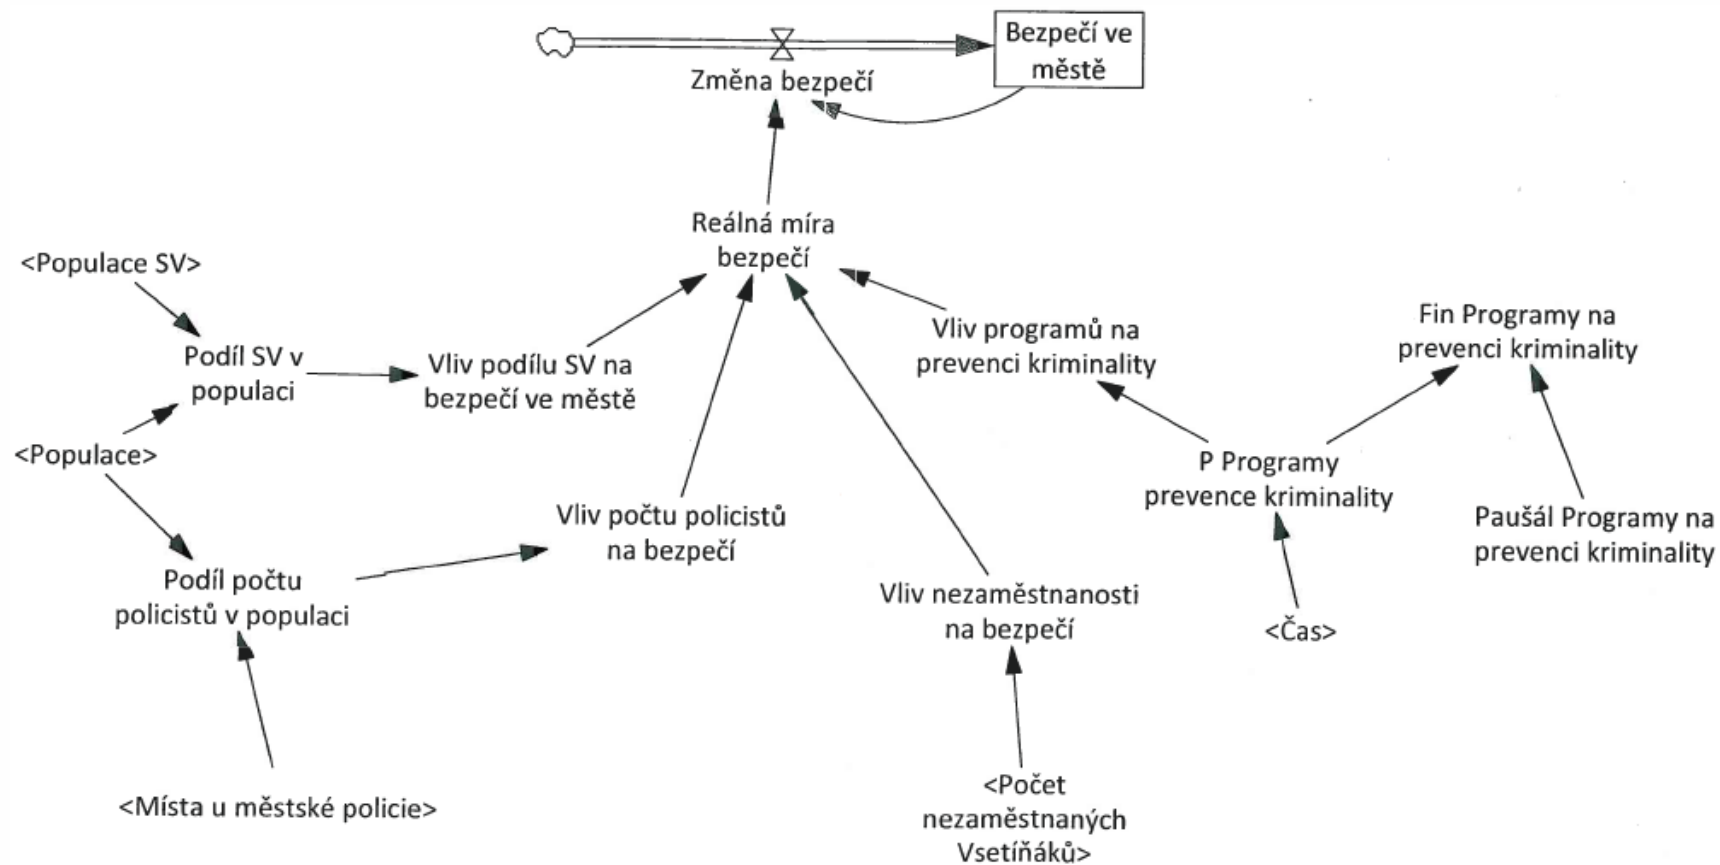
Bezpečí ve městě

Změna bezpečí

Reálná míra bezpečí

<Populace SV>

Podíl SV v populaci

Vliv podílu SV na bezpečí ve městě

<Populace>

Vliv programů na prevenci kriminality

Fin Programy na prevenci kriminality

P Programy prevence kriminality

Vliv počtu policistů na bezpečí

Paušál Programy na prevenci kriminality

Podíl počtu policistů v populaci

Vliv nezaměstnanosti na bezpečí

<Čas>

<Místa u městské policie>

<Počet nezaměstnaných Vsetíňáků>